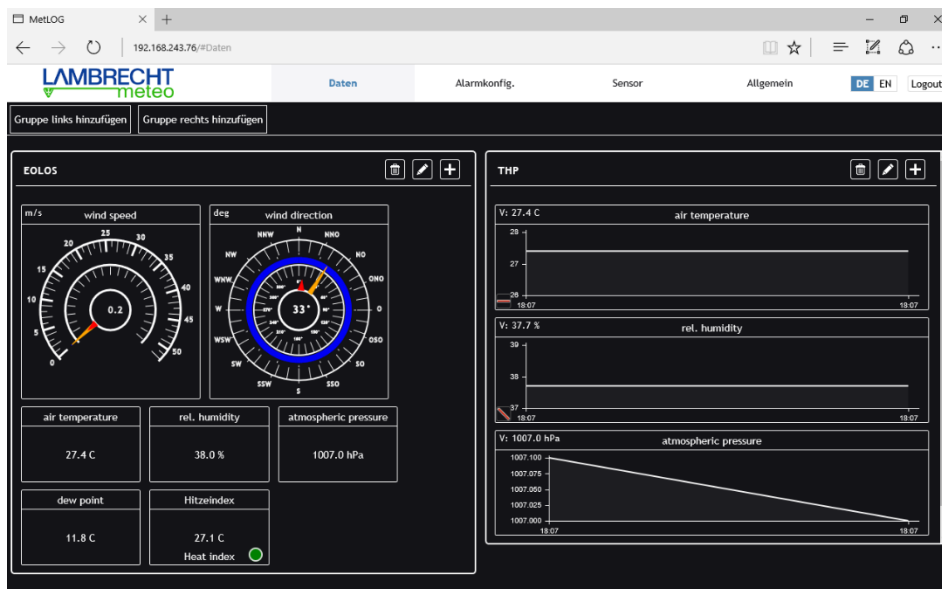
MetLOG
192.168.243.76/#Daten

LAMBRECHT meteo

Daten
Alarmkonfig.
Sensor
Allgemein
DE EN
Logout

Gruppe links hinzufügen
Gruppe rechts hinzufügen

EOLOS

m/s
wind speed
0
5
10
15
20
25
30
35
40
45
50
0.2

deg
wind direction
N
NNO
NO
ONO
O
OSO
SO
SSO
S
SSW
SW
WSW
W
WNW
NW
NNW
33°

air temperature
27.4 C

rel. humidity
38.0 %

atmospheric pressure
1007.0 hPa

dew point
11.8 C

Hitzeindex
27.1 C
Heat index

THP

V: 27.4 C
air temperature
28
27
26
18:07
18:07

V: 37.7 %
rel. humidity
39
38
37
18:07
18:07

V: 1007.0 hPa
atmospheric pressure
1007.100
1007.075
1007.050
1007.025
1007.000
18:07
18:07